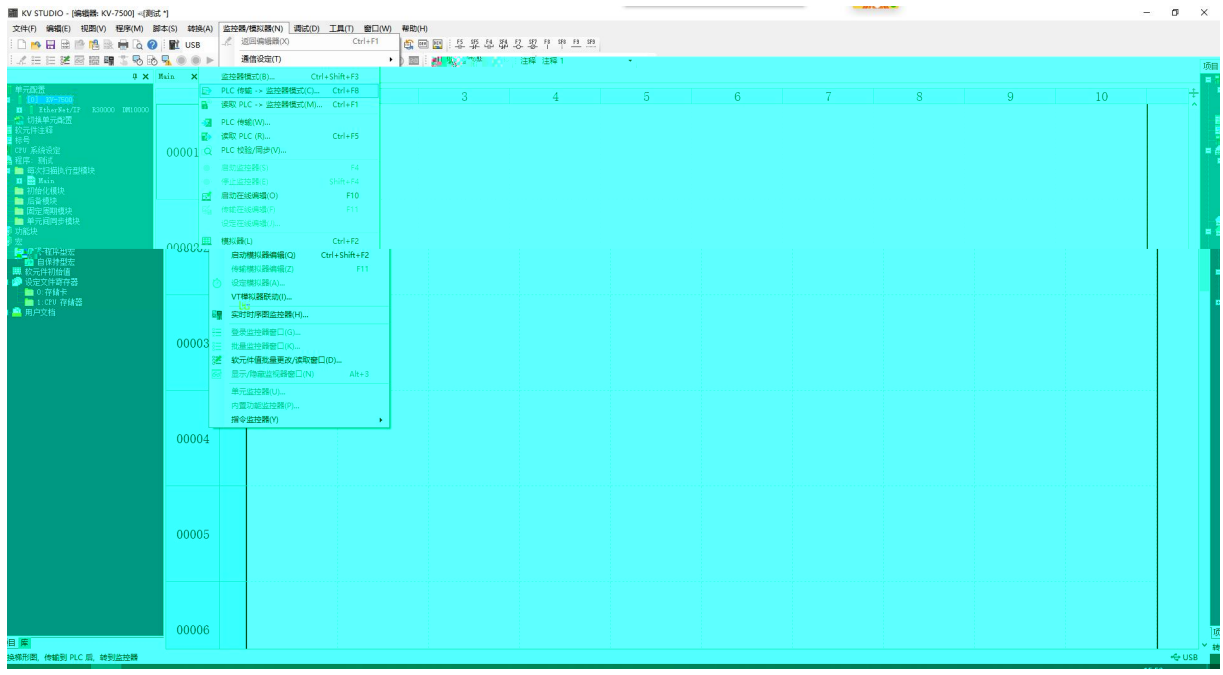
KV STUDIO - [编辑器: KV-7500] -[测试 *]

文件(F) 编辑(E) 视图(V) 程序(M) 脚本(S) 转换(A) 监控器/模拟器(N) 调试(D) 工具(T) 窗口(W) 帮助(H)

USB

返回编辑器(X) Ctrl+F1
通信设定(T)

注释 注释 1

监控器模式(B)... Ctrl+Shift+F3
PLC 传输 -> 监控器模式(C)... Ctrl+F8
读取 PLC -> 监控器模式(M)... Ctrl+F1
PLC 传输(W)...
读取 PLC (R)... Ctrl+F5
PLC 校验/同步(V)...
启动监控器(I) F4
停止监控器(I) Shift+F4
启动在线编辑(O) F10
传输在线编辑(F) F11
设定在线编辑(A)...
模拟器(L) Ctrl+F2
启动模拟器编辑(Q) Ctrl+Shift+F2
传输模拟器编辑(Z) F11
设定模拟器(A)...
VT模拟器联动(I)...
实时时序图监控器(H)...
登录监控器窗口(G)...
批量监控器窗口(K)...
软元件值批量更改/读取窗口(D)...
显示/隐藏监控器窗口(N) Alt+3
单元监控器(U)...
内置功能监控器(P)...
指令监控器(Y)

Main

单元配置
[0] KV-7500
EtherNet/IP
切换单元配置
软元件注释
标号
CPU 系统设定
程序: 测试
每次扫描执行型模块
Main
初始化模块
后备模块
固定周期模块
单元间同步模块
功能块
宏
自保持型宏
软元件初始值
设定文件寄存器
0: 存储卡
1: CPU 存储器
用户文档

3 4 5 6 7 8 9 10

00001
00002
00003
00004
00005
00006

项目

梯形图, 传输到 PLC 后, 转到监控器

USB